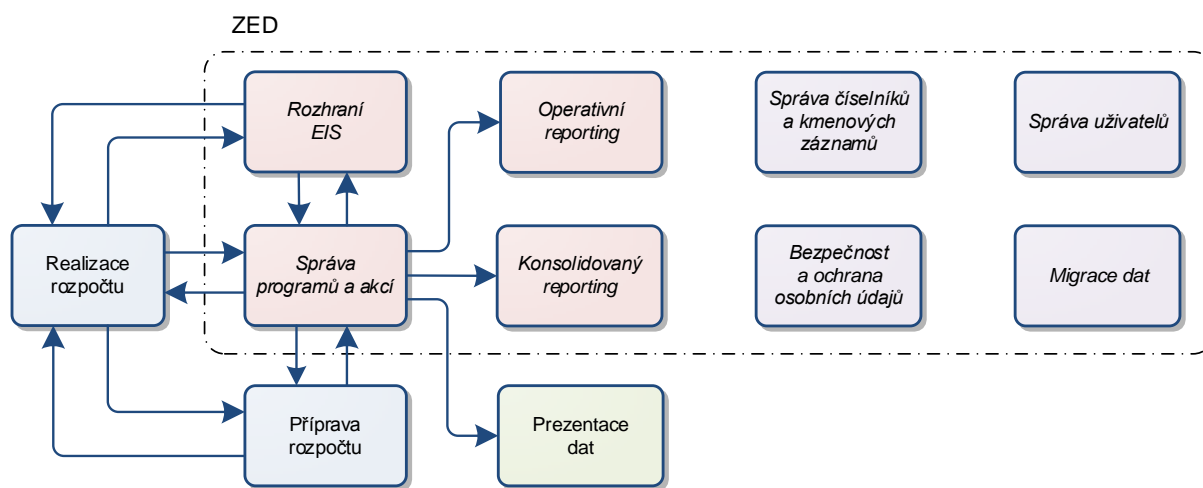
ZED

Rozhraní EIS

Operativní reporting

Správa číselníků a kmenových záznamů

Správa uživatelů

Realizace rozpočtu

Správa programů a akcí

Konsolidovaný reporting

Bezpečnost a ochrana osobních údajů

Migrace dat

Příprava rozpočtu

Prezentace dat